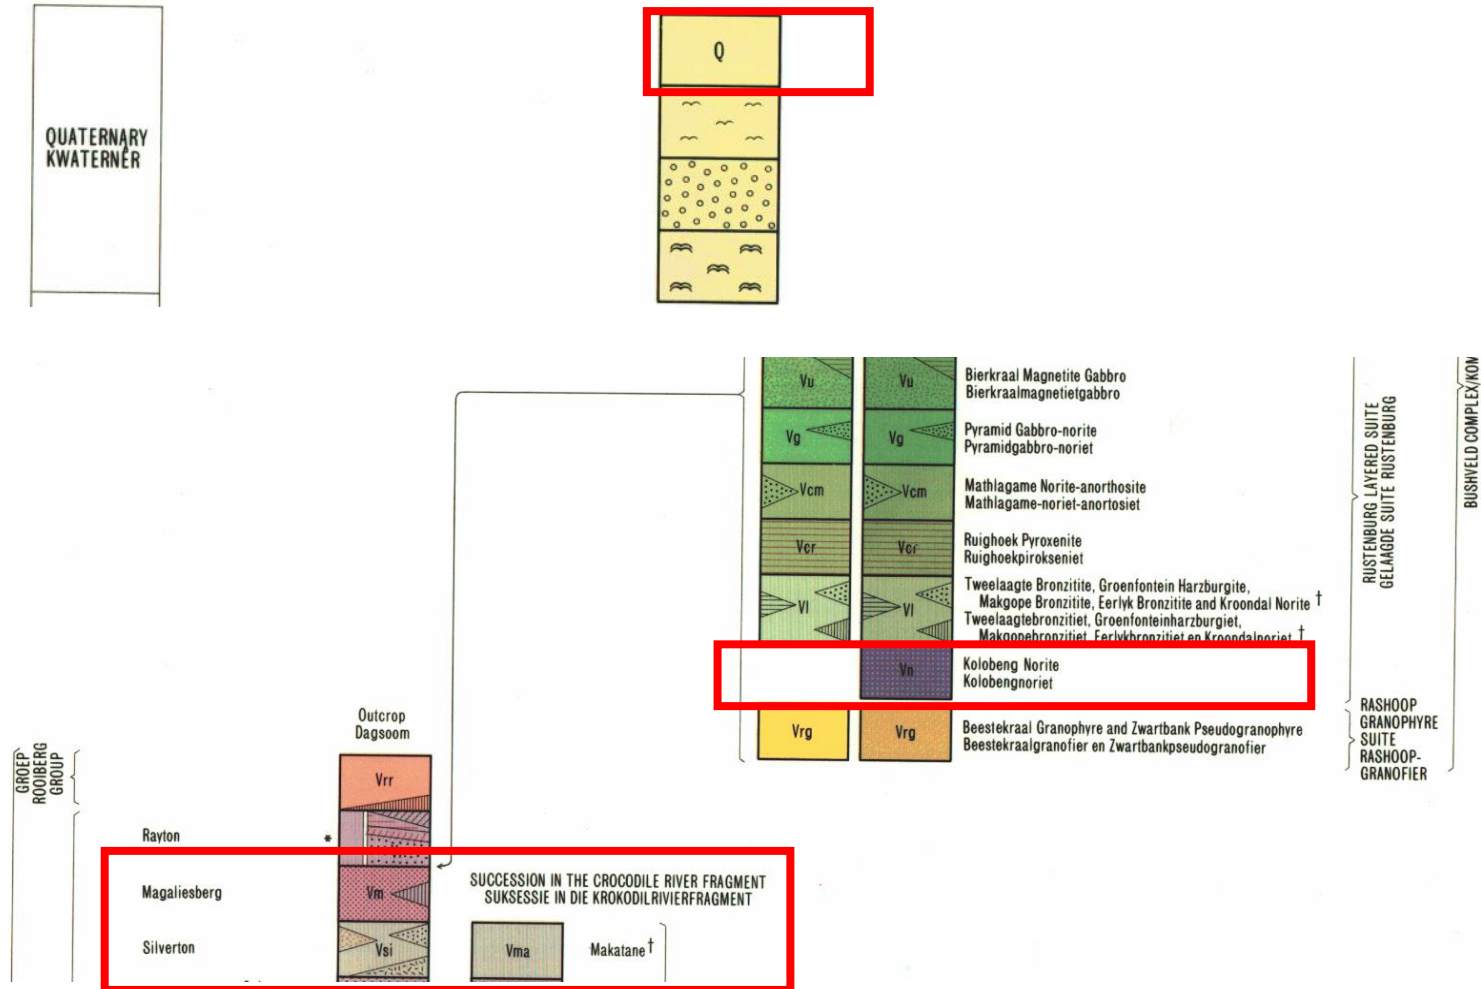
QUATERNARY
KWATERNÊR

Q

Vu
Vu
Bierkraal Magnetite Gabbro
Bierkraalmagnetietgabbro

Vg
Vg
Pyramid Gabbro-norite
Pyramidgabbro-noriet

Vcm
Vcm
Mathlagame Norite-anorthosite
Mathlagame-noriet-anortosiet

Vcr
Vcr
Ruighoek Pyroxenite
Ruighoekpirokseniet

Vl
Vl
Tweelaagte Bronzitite, Groenfontein Harzburgite, Makgope Bronzitite, Eerlyk Bronzitite and Kroondal Norite †
Tweelaagtebronzitiet, Groenfonteinharzburgiet, Makgopebronzitiet, Eerlykbronzitiet en Kroondalnoriet †

Vn
Kolobeng Norite
Kolobengnoriet

Vrg
Vrg
Beestekraal Granophyre and Zwartbank Pseudogranophyre
Beestekraalgranofier en Zwartbankpseudogranofier

RUSTENBURG LAYERED SUITE
GELAAGDE SUITE RUSTENBURG

BUSHVELD COMPLEX/KOM

RASHOOP GRANOPHYRE SUITE
RASHOOP-GRANOFIER

Outcrop
Dagsoom

GROEP ROOIBERG GROUP

Vrr

Rayton *

Magaliesberg
Vm

Silverton
Vsi

SUCCESSION IN THE CROCODILE RIVER FRAGMENT
SUKSESSIE IN DIE KROKODILRIVIERFRAGMENT

Vma
Makatane †